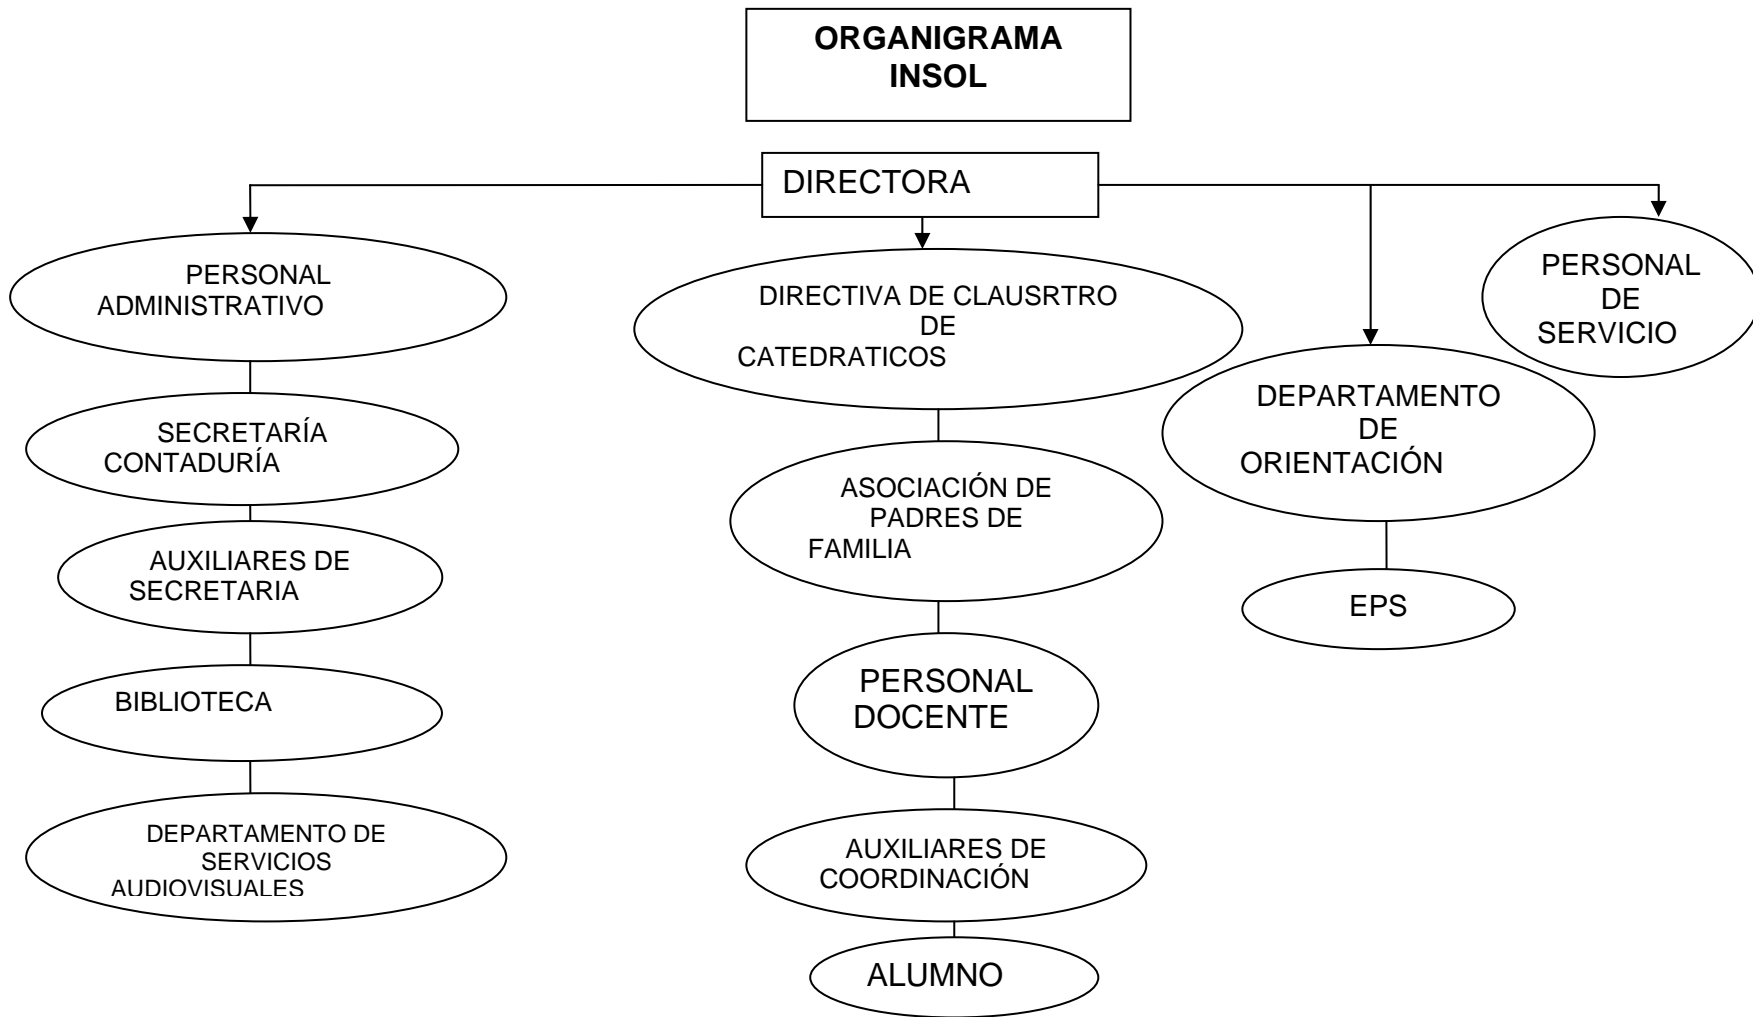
ORGANIGRAMA INSOL

DIRECTORA

PERSONAL ADMINISTRATIVO

SECRETARÍA CONTADURÍA

AUXILIARES DE SECRETARIA

BIBLIOTECA

DEPARTAMENTO DE SERVICIOS AUDIOVISUALES

DIRECTIVA DE CLAUSRTRO DE CATEDRATICOS

ASOCIACIÓN DE PADRES DE FAMILIA

PERSONAL DOCENTE

AUXILIARES DE COORDINACIÓN

ALUMNO

DEPARTAMENTO DE ORIENTACIÓN

EPS

PERSONAL DE SERVICIO